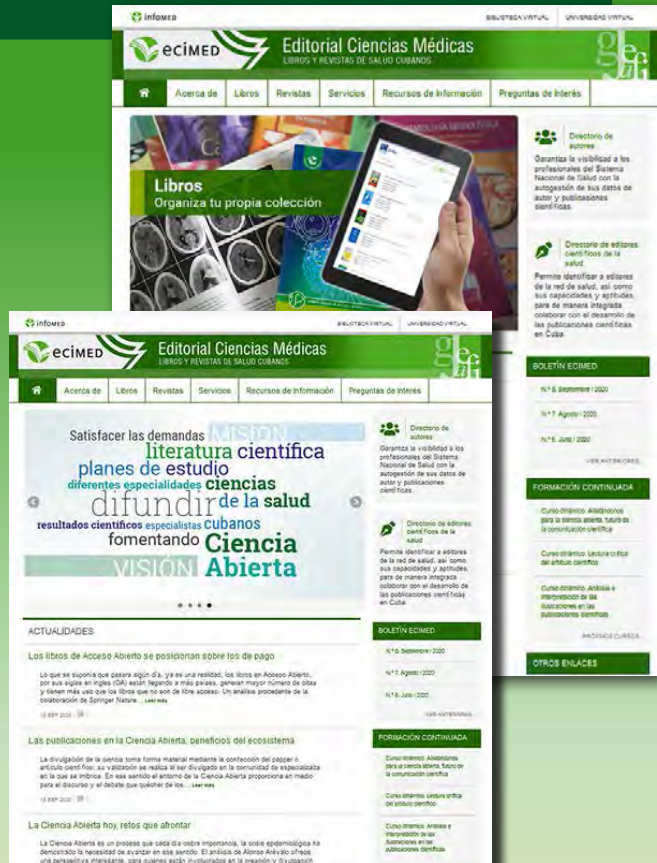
infomed
BIBLIOTECA VIRTUAL UNIVERSIDAD VIRTUAL
ecimed
Editorial Ciencias Médicas
LIBROS Y REVISTAS DE SALUD CUBANOS
Acerca de Libros Revistas Servicios Recursos de información Preguntas de interés
Libros
Organiza tu propia colección
Directorio de autores
Garantiza la visibilidad a los profesionales del Sistema Nacional de Salud con la autogestión de sus datos de autor y publicaciones científicas.
Directorio de editores científicos de la salud
Permite identificar a editores de la red de salud, así como sus capacidades y aptitudes, para de manera integrada colaborar con el desarrollo de las publicaciones científicas en Cuba.
BOLETÍN ECIMED
N.º 8 Septiembre / 2020
N.º 7 Agosto / 2020
N.º 6 Junio / 2020
VER ANTERIORES
FORMACIÓN CONTINUADA
Curso dinámico: Abordándonos para la ciencia abierta, futuro de la comunicación científica
Curso dinámico: Lectura crítica del artículo científico
Curso dinámico: Análisis e interpretación de las ilustraciones en las publicaciones científicas
PRÓXIMOS CURSOS
OTROS ENLACES

infomed
BIBLIOTECA VIRTUAL UNIVERSIDAD VIRTUAL
ecimed
Editorial Ciencias Médicas
LIBROS Y REVISTAS DE SALUD CUBANOS
Acerca de Libros Revistas Servicios Recursos de información Preguntas de interés
Satisfacer las demandas MISIÓN literatura científica planes de estudio diferentes especialidades ciencias difundir de la salud resultados científicos especialistas cubanos fomentando Ciencia VISIÓN Abierta
Directorio de autores
Garantiza la visibilidad a los profesionales del Sistema Nacional de Salud con la autogestión de sus datos de autor y publicaciones científicas.
Directorio de editores científicos de la salud
Permite identificar a editores de la red de salud, así como sus capacidades y aptitudes, para de manera integrada colaborar con el desarrollo de las publicaciones científicas en Cuba.
ACTUALIDADES
Los libros de Acceso Abierto se posicionan sobre los de pago
Lo que se suponía que pasara algún día, ya es una realidad, los libros en Acceso Abierto, por sus siglas en inglés (OA) están llegando a más países, generan mayor número de citas y tienen más uso que los libros que no son de libre acceso. Un análisis procedente de la colaboración de Springer Nature... Leer más
15 SEP 2020
Las publicaciones en la Ciencia Abierta, beneficios del ecosistema
La divulgación de la ciencia toma forma material mediante la confección del paper o artículo científico; su validación se realiza al ser divulgado en la comunidad de especialistas en la que se inserta. En ese sentido el entorno de la Ciencia Abierta proporciona un medio para el discurso y el debate que quehacer de los... Leer más
15 SEP 2020
La Ciencia Abierta hoy, retos que afrontar
La Ciencia Abierta es un proceso que cada día cobra importancia, la crisis epidemiológica ha demostrado la necesidad de avanzar en ese sentido. El análisis de Alonso Arévalo ofrece una perspectiva interesante, para quienes están involucrados en la creación y divulgación
BOLETÍN ECIMED
N.º 8 Septiembre / 2020
N.º 7 Agosto / 2020
N.º 6 Junio / 2020
VER ANTERIORES
FORMACIÓN CONTINUADA
Curso dinámico: Abordándonos para la ciencia abierta, futuro de la comunicación científica
Curso dinámico: Lectura crítica del artículo científico
Curso dinámico: Análisis e interpretación de las ilustraciones en las publicaciones científicas